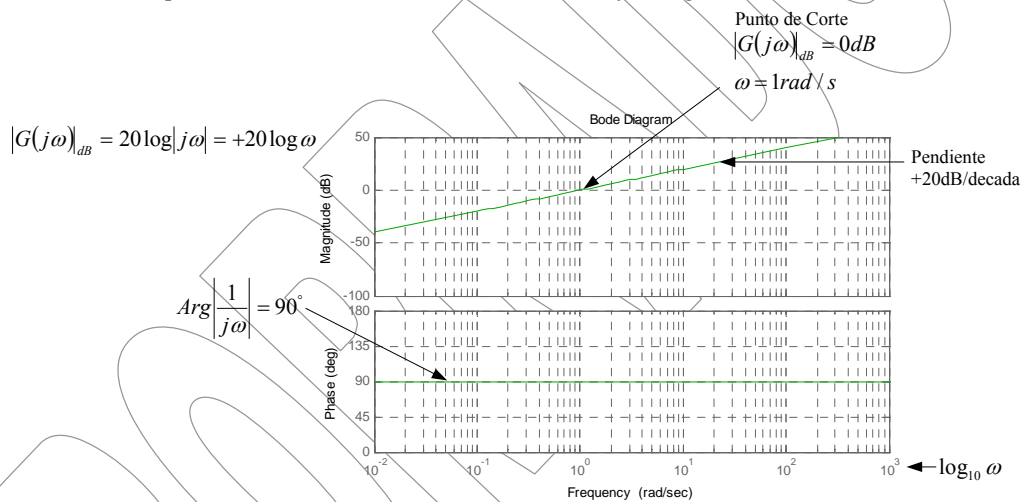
Punto de Corte
$|G(j\omega)|_{dB} = 0dB$
$\omega = 1rad/s$

$|G(j\omega)|_{dB} = 20\log|j\omega| = +20\log\omega$

Bode Diagram

Pendiente
+20dB/decada

Magnitude (dB)
50
0
-50
-100

$Arg\left|\frac{1}{j\omega}\right| = 90^{\circ}$

Phase (deg)
180
135
90
45
0

$10^{-2}$ $10^{-1}$ $10^{0}$ $10^{1}$ $10^{2}$ $10^{3}$ $\log_{10}\omega$

Frequency (rad/sec)